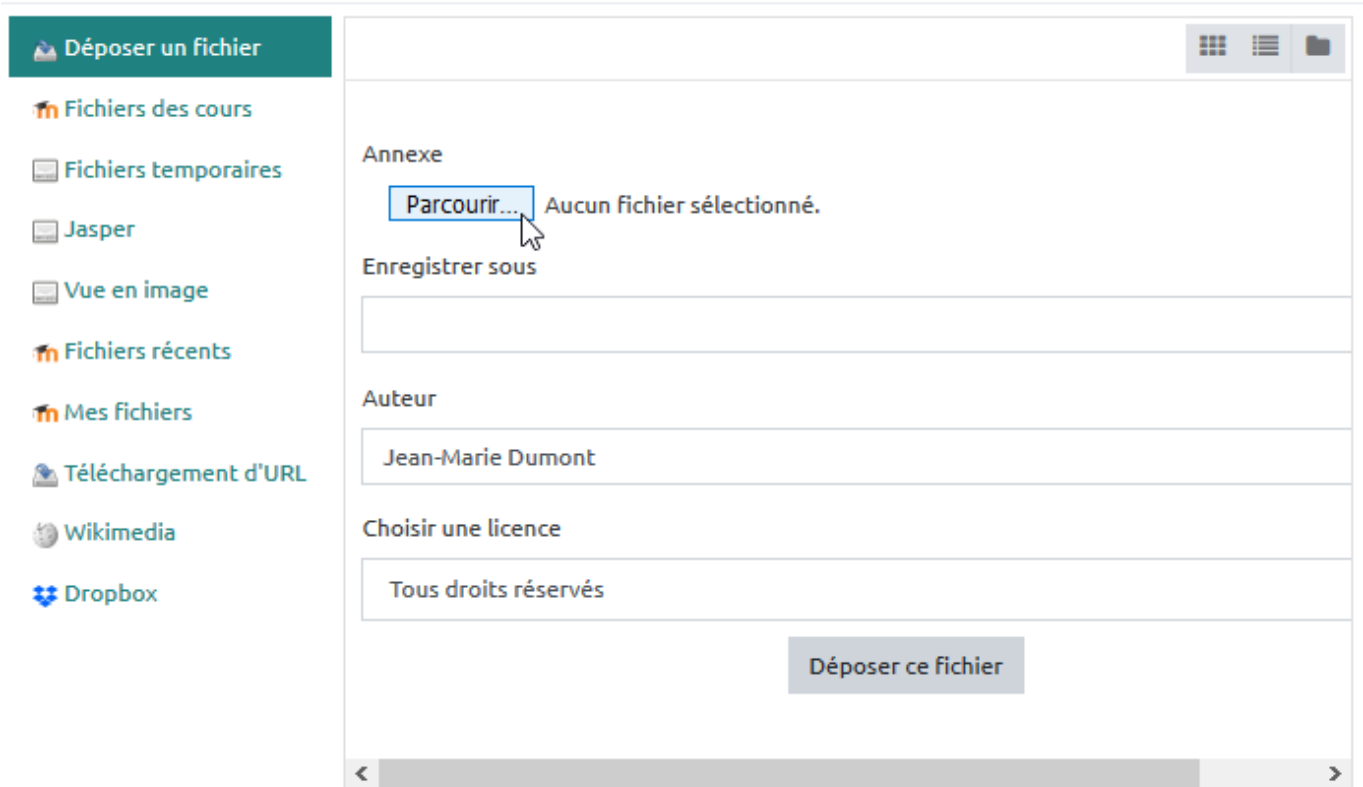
Déposer un fichier
Fichiers des cours
Fichiers temporaires
Jasper
Vue en image
Fichiers récents
Mes fichiers
Téléchargement d'URL
Wikimedia
Dropbox

Annexe
Parcourir... Aucun fichier sélectionné.
Enregistrer sous
Auteur
Jean-Marie Dumont
Choisir une licence
Tous droits réservés
Déposer ce fichier